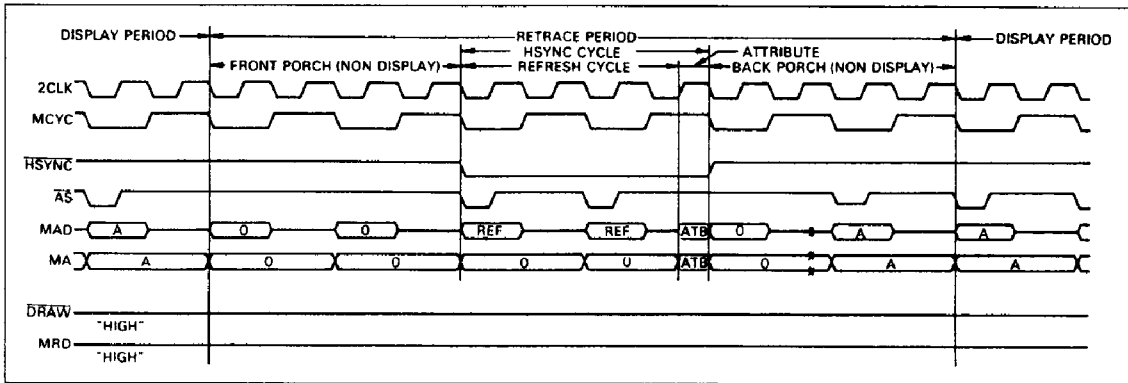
DISPLAY PERIOD

RETRACE PERIOD

DISPLAY PERIOD

HSYNC CYCLE

ATTRIBUTE

FRONT PORCH (NON DISPLAY)

REFRESH CYCLE

BACK PORCH (NON DISPLAY)

2CLK

MCYC

$\overline{HSYNC}$

$\overline{AS}$

MAD

A

0

0

REF

REF

ATB

0

A

A

MA

A

0

0

0

0

ATB

0

A

A

$\overline{DRAW}$

"HIGH"

MRD

"HIGH"